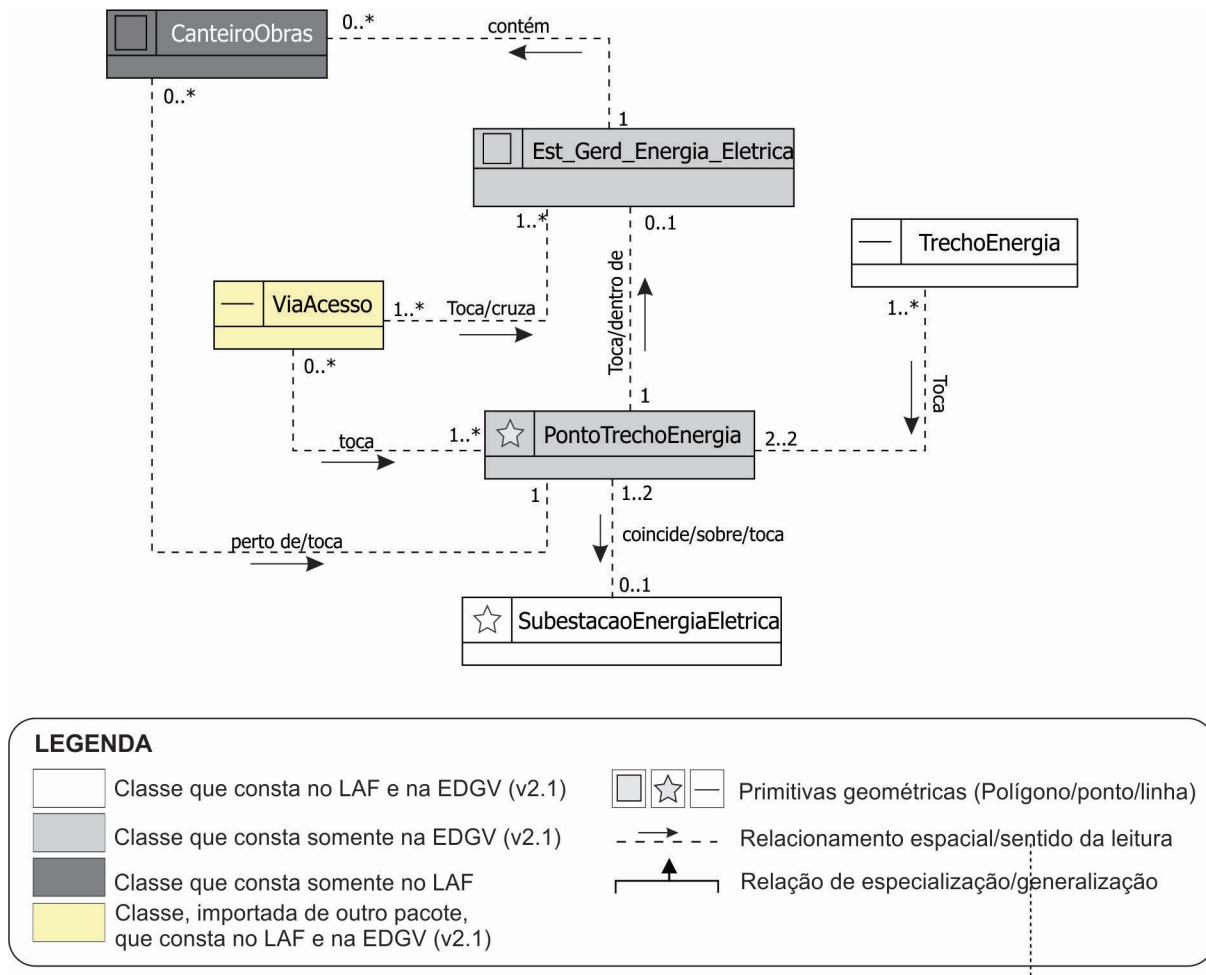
CanteiroObras
0..*
contém
0..*
1
Est_Gerd_Energia_Eletrica
1..*
0..1
TrechoEnergia
ViaAcesso
1..*
Toca/cruza
Toca/dentro de
1..*
0..*
Toca
1
toca
1..*
PontoTrechoEnergia
2..2
1
1..2
coincide/sobre/toca
perto de/toca
0..1
SubestacaoEnergiaEletrica

LEGENDA
Classe que consta no LAF e na EDGV (v2.1)
Classe que consta somente na EDGV (v2.1)
Classe que consta somente no LAF
Classe, importada de outro pacote, que consta no LAF e na EDGV (v2.1)
Primitivas geométricas (Polígono/ponto/linha)
Relacionamento espacial/sentido da leitura
Relação de especialização/generalização